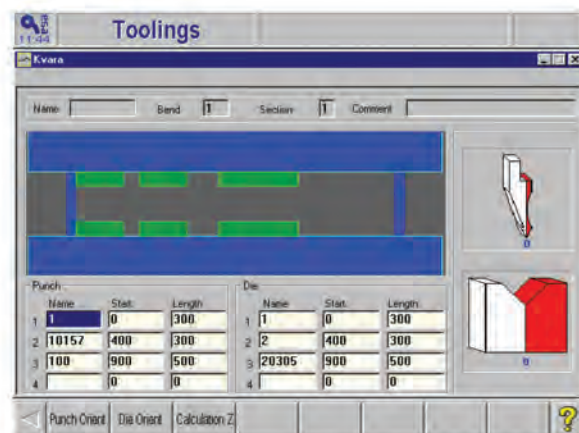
854
11:44
Toolings

Kvara

Name: Bend 1 Section 1 Comment

Punch
| | Name | Start | Length |
|---|---|---|---|
| 1 | 1 | 0 | 300 |
| 2 | 10157 | 400 | 300 |
| 3 | 100 | 900 | 500 |
| 4 | | 0 | 0 |

Die
| | Name | Start | Length |
|---|---|---|---|
| 1 | 1 | 0 | 300 |
| 2 | 2 | 400 | 300 |
| 3 | 20305 | 900 | 500 |
| 4 | | 0 | 0 |

0
0

Punch Orient Die Orient Calculation Z
?